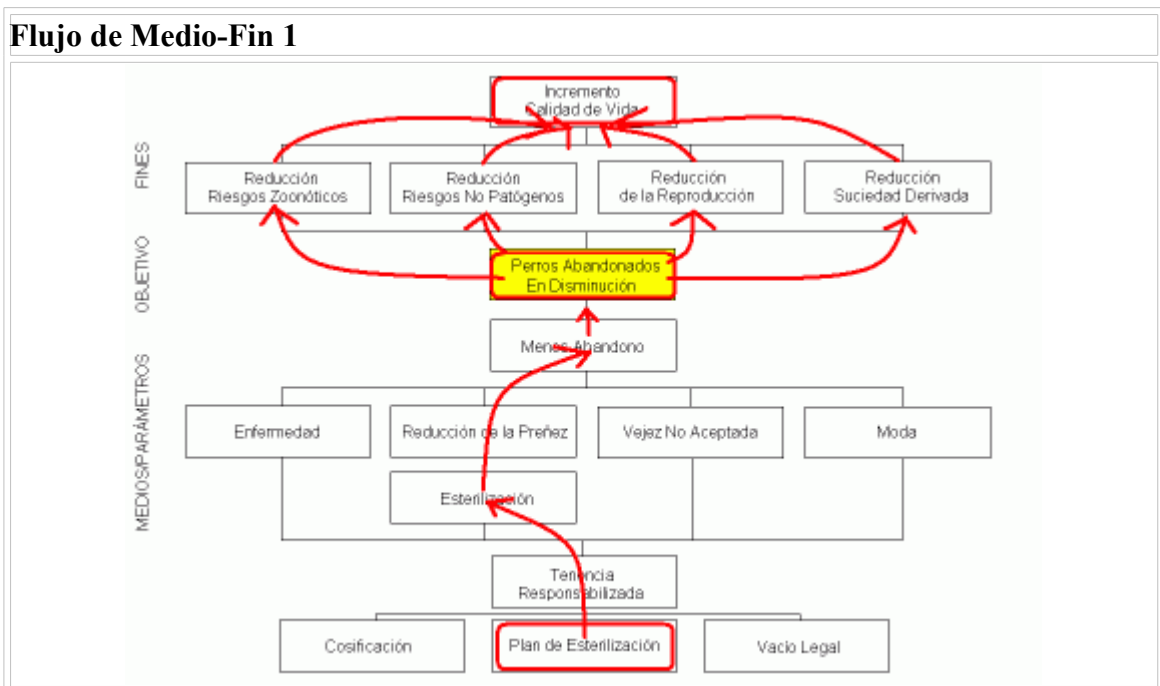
Flujo de Medio-Fin 1

Incremento Calidad de Vida

FINES

Reducción Riesgos Zoonóticos

Reducción Riesgos No Patógenos

Reducción de la Reproducción

Reducción Suciedad Derivada

OBJETIVO

Perros Abandonados En Disminución

MEDIOS/PARÁMETROS

Menos Abandono

Enfermedad

Reducción de la Preñez

Vejez No Aceptada

Moda

Esterilización

Tenencia Responsabilizada

Cosificación

Plan de Esterilización

Vacio Legal